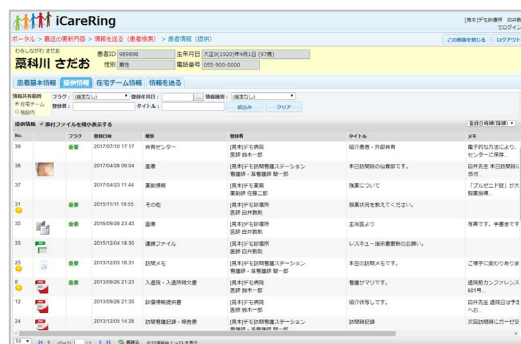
iCareRing

[見本]デモ診療所 田井 でログイン

ポータル > 最近の患者情報 > 情報を送る [患者検索] > 患者情報 (提供)

この画面を閉じる　ログアウト

わらしなかわ さだお
藁科川 さだお

患者ID 999896　生年月日 大正9(1920)年4月1日(97歳)
性別 男性　電話番号 055-900-0000

患者基本情報　提供情報　在宅チーム情報　情報を送る

情報共有範囲　フラグ：(指定なし)　登録年月日：　情報種類：(指定なし)
在宅チーム　登録者：　タイトル：　絞込み　クリア
施設内

提供情報　添付ファイルを横に表示する

| No | フラグ | 登録日時 | 種別 | 登録者 | タイトル | メモ |
|---|---|---|---|---|---|---|
| 39 | 重要 | 2017/07/10 17:17 | 共有センター | [見本]デモ病院 医師 鈴木一郎 | 紹介患者・外部共有 | 電子的な方法により、センターに保存 |
| 38 | | 2017/04/28 09:04 | 画像 | [見本]デモ訪問看護ステーション 看護師・募看護師 関一郎 | 本日訪問時の仙骨部です。 | 田井先生 本日訪問時に撮影 |
| 37 | | 2017/04/23 11:44 | 薬剤情報 | [見本]デモ薬局 薬剤師 佐藤二郎 | 残薬について | 「ブルゼニド錠」が大量に残... |
| 31 | 重要 | 2016/11/11 19:55 | その他 | [見本]デモ診療所 医師 田井教和 | 服薬状況を教えてください。 | |
| 35 | 重要 | 2016/09/28 23:45 | 画像 | [見本]デモ診療所 医師 田井教和 | 主治医より | 写真です。手書きです |
| 33 | | 2015/12/04 18:30 | 連携ファイル | [見本]デモ診療所 医師 田井教和 | レスキュー指示書更新のお願い。 | |
| 25 | 重要 | 2013/12/05 18:31 | 訪問メモ | [見本]デモ訪問看護ステーション 看護師・募看護師 関一郎 | 本日の訪問メモです。 | ご確認に戻り... |
| 6 | 重要 | 2013/09/26 21:23 | 入退院・入退所時文書 | [見本]デモ病院 医師 鈴木一郎 | 看護サマリです。 | 退院前カンファレンス 601号... |
| 12 | | 2013/09/26 21:33 | 診療情報提供書 | [見本]デモ病院 医師 鈴木一郎 | 紹介状を渡します。 | 田井先生 退院日が予定へお... |
| 24 | | 2013/12/05 14:26 | 訪問看護記録・報告書 | [見本]デモ訪問看護ステーション 看護師・募看護師 関一郎 | 訪問録記録 | 次回訪問時にカーゼ交... |

50 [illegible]